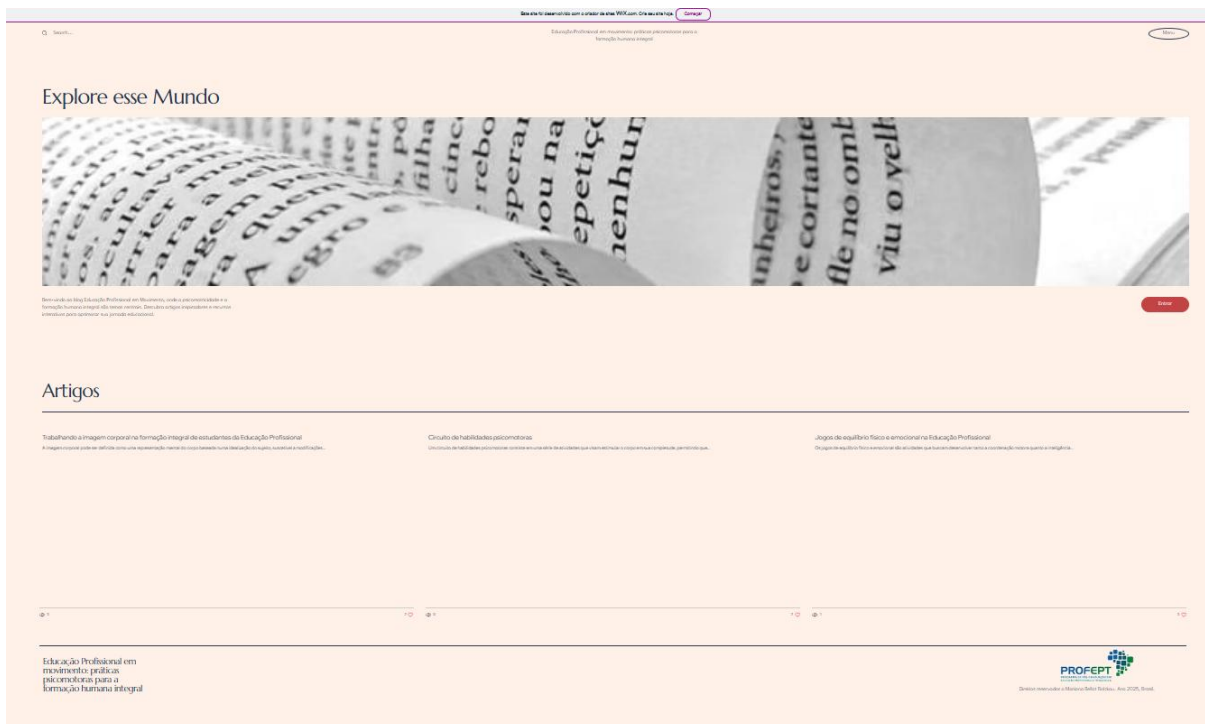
Este site foi desenvolvido com o criador de sites WIX.com. Crie seu site hoje. Começar

Search...

Educação Profissional em movimento: práticas psicomotoras para a formação humana integral

Menu

Explore esse Mundo

Bem-vindo ao blog Educação Profissional em Movimento, onde a psicomotricidade e a formação humana integral são nossos caminhos. Descubra artigos inspiradores e recursos interativos para aprimorar sua jornada educacional.

Entrar

Artigos

Trabalhando a imagem corporal na formação integral de estudantes da Educação Profissional

A imagem corporal pode ser definida como uma representação mental do corpo baseada numa idealização do sujeito, suscetível a modificações...

Circuito de habilidades psicomotoras

Um circuito de habilidades psicomotoras consiste em uma série de atividades que visam estimular o corpo em sua completude, permitindo que...

Jogos de equilíbrio físico e emocional na Educação Profissional

Os jogos de equilíbrio físico e emocional são atividades que buscam desenvolver tanto a coordenação motora quanto a inteligência...

0 0
0 0
0 0

Educação Profisional em movimento: práticas psicomotoras para a formação humana integral

PROFEPT

Direitos reservados a Mariana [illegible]. Ano 2025, Brasil.